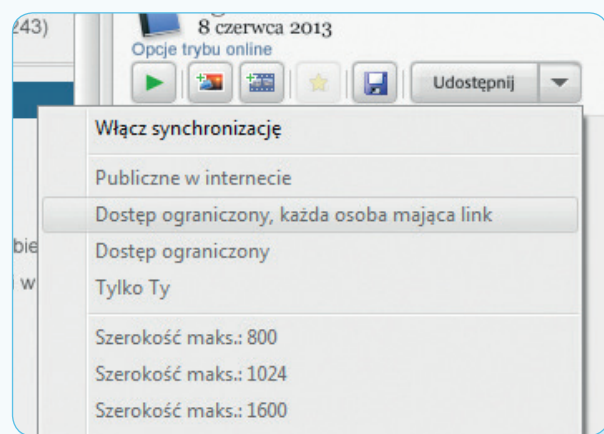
243)

8 czerwca 2013

Opcje trybu online

Udostępnij

Włącz synchronizację

Publiczne w internecie

Dostęp ograniczony, każda osoba mająca link

Dostęp ograniczony

Tylko Ty

Szerokość maks.: 800

Szerokość maks.: 1024

Szerokość maks.: 1600

bie

w